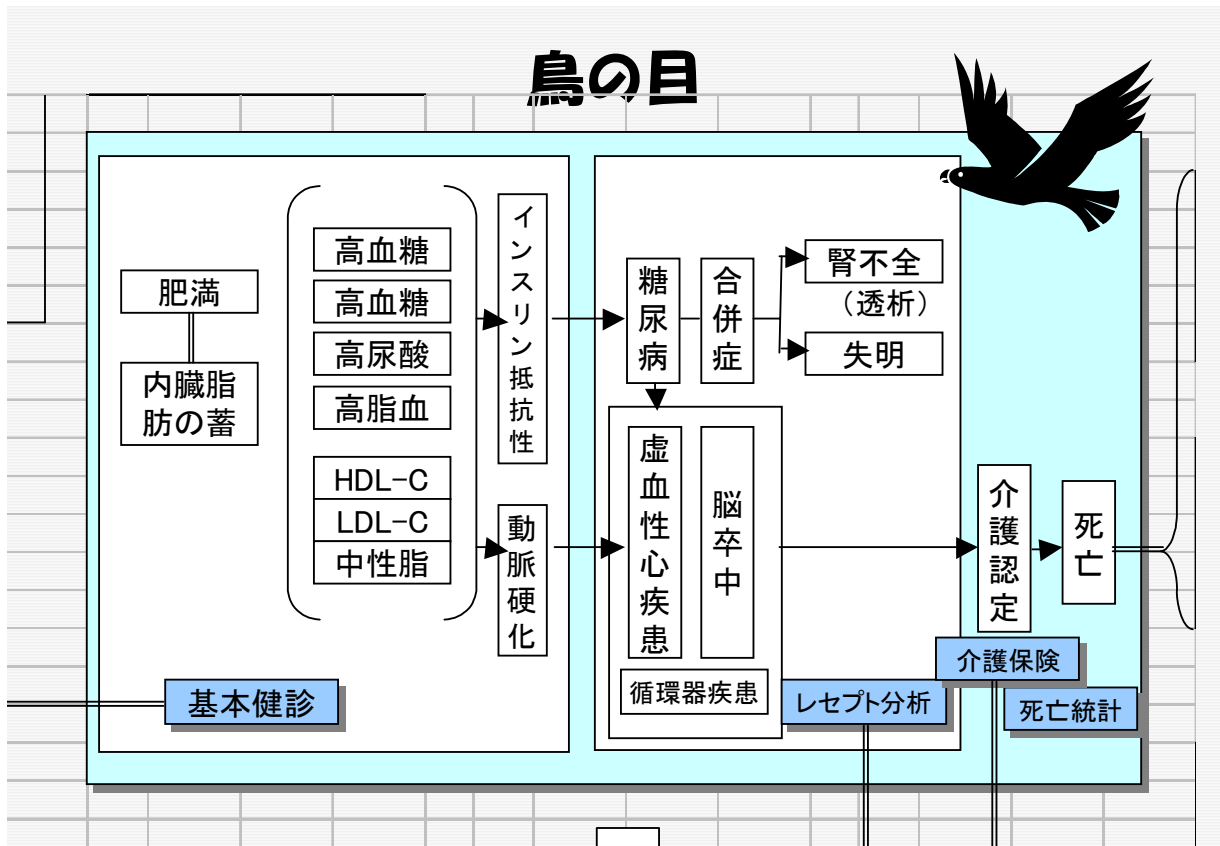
鳥の目

肥満

内臓脂肪の蓄

高血糖

高血糖

高尿酸

高脂血

HDL−C

LDL−C

中性脂

インスリン抵抗性

動脈硬化

糖尿病

合併症

腎不全
（透析）

失明

虚血性心疾患

脳卒中

循環器疾患

介護認定

死亡

基本健診

レセプト分析

介護保険

死亡統計